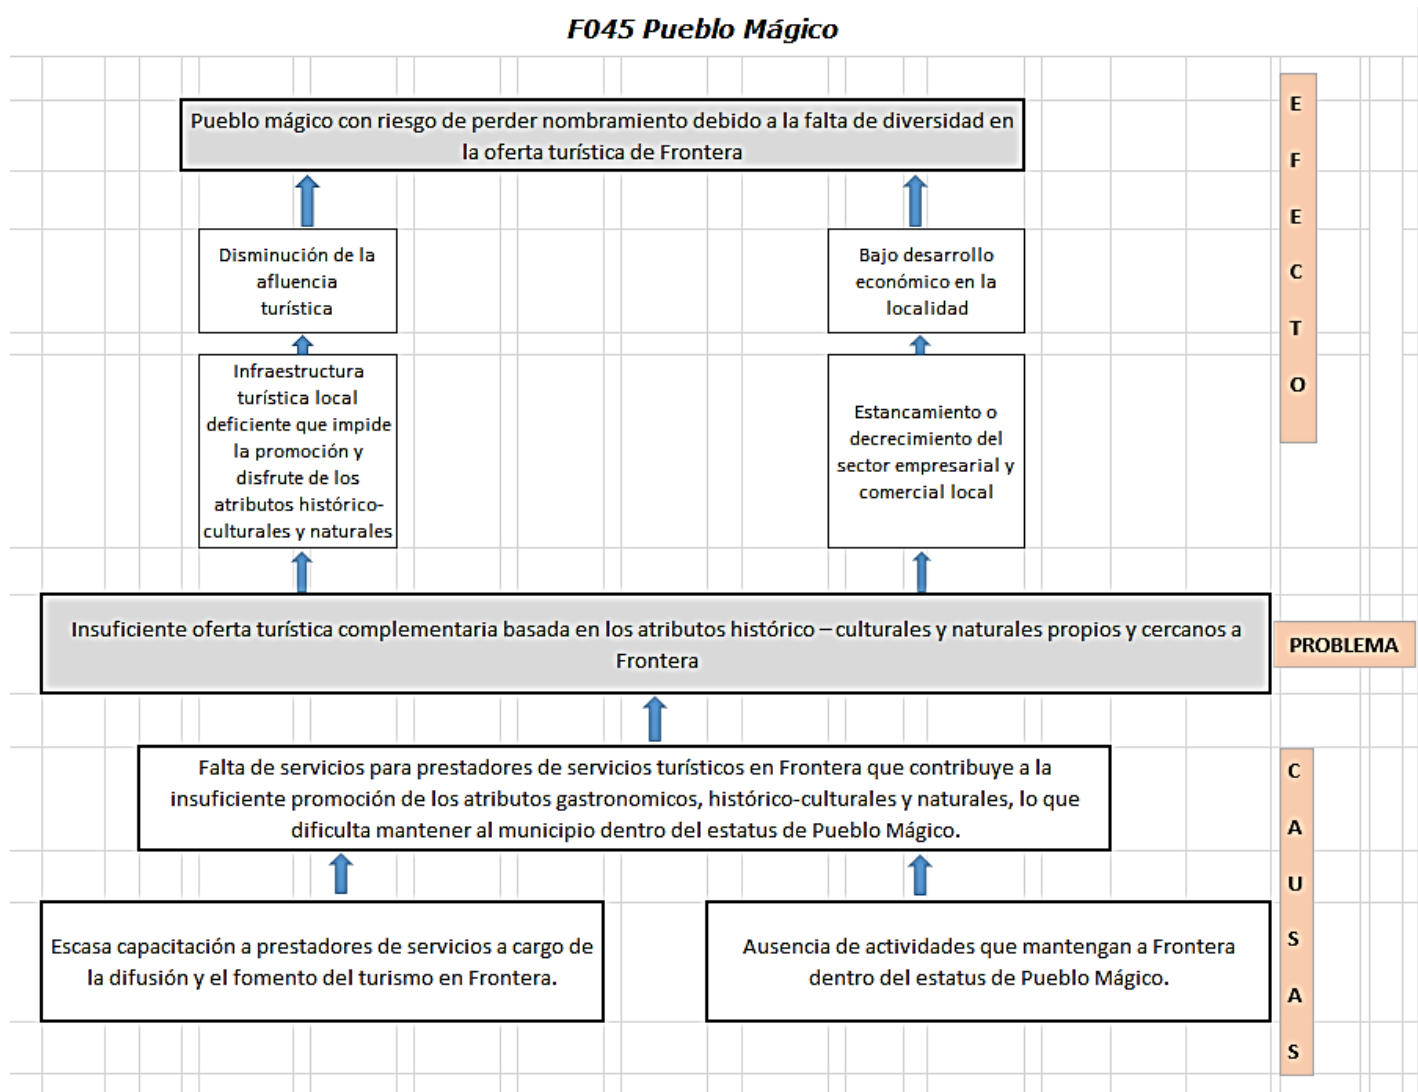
F045 Pueblo Mágico

Pueblo mágico con riesgo de perder nombramiento debido a la falta de diversidad en la oferta turística de Frontera

E F E C T O

Disminución de la afluencia turística

Bajo desarrollo económico en la localidad

Infraestructura turística local deficiente que impide la promoción y disfrute de los atributos histórico-culturales y naturales

Estancamiento o decrecimiento del sector empresarial y comercial local

Insuficiente oferta turística complementaria basada en los atributos histórico – culturales y naturales propios y cercanos a Frontera

PROBLEMA

Falta de servicios para prestadores de servicios turísticos en Frontera que contribuye a la insuficiente promoción de los atributos gastronomicos, histórico-culturales y naturales, lo que dificulta mantener al municipio dentro del estatus de Pueblo Mágico.

C A U S A S

Escasa capacitación a prestadores de servicios a cargo de la difusión y el fomento del turismo en Frontera.

Ausencia de actividades que mantengan a Frontera dentro del estatus de Pueblo Mágico.